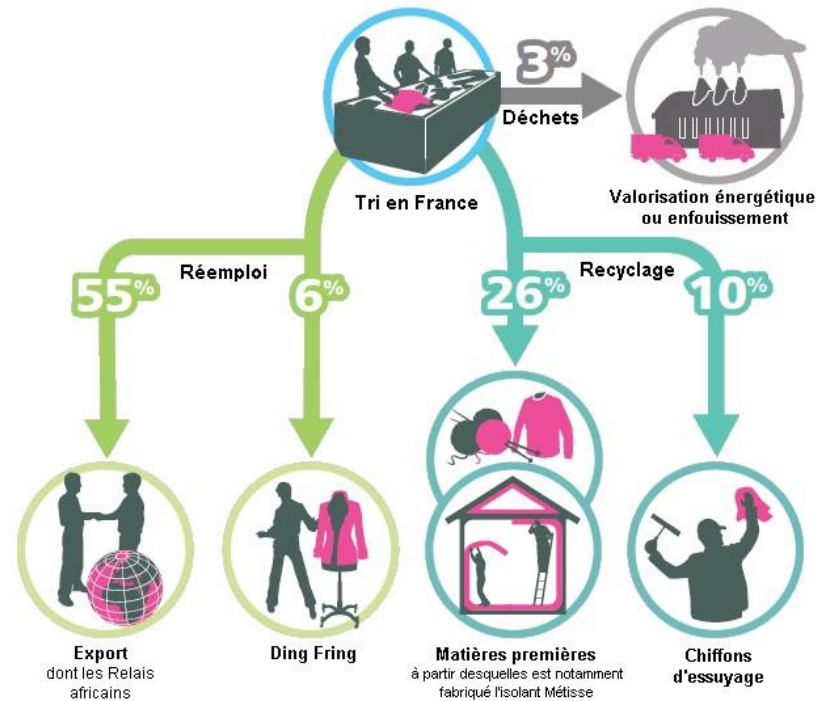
3%

Déchets

Valorisation énergétique ou enfouissement

Tri en France

Réemploi

55%

6%

Recyclage

26%

10%

Export
dont les Relais africains

Ding Fring

Matières premières
à partir desquelles est notamment fabriqué l'isolant Métisse

Chiffons d'essuyage